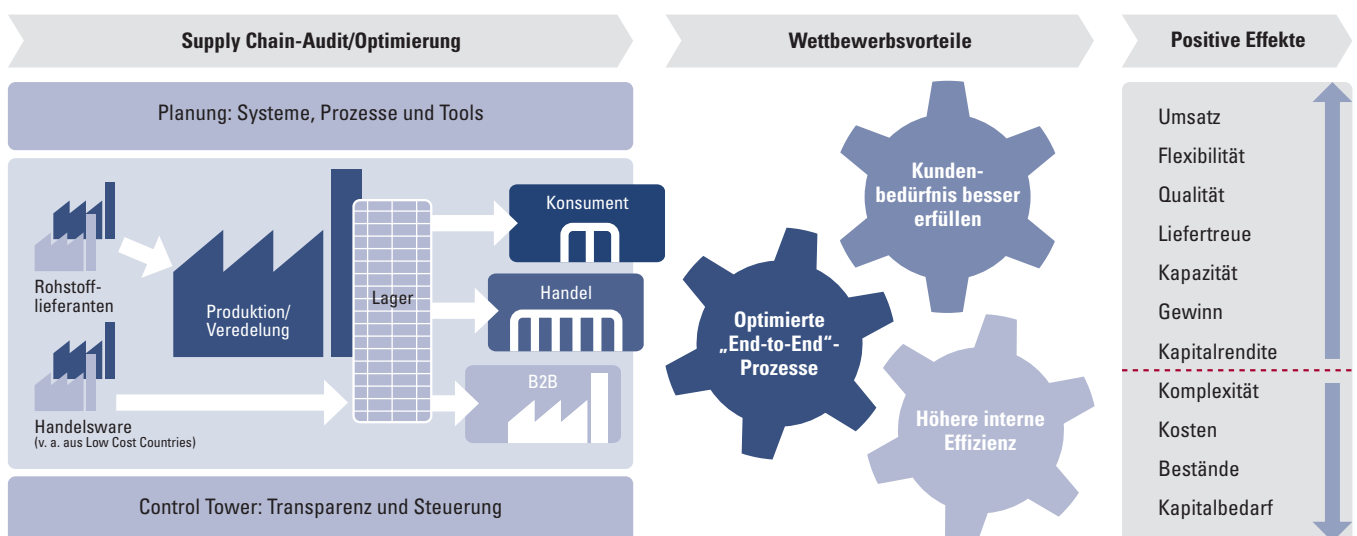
Supply Chain-Audit/Optimierung

Wettbewerbsvorteile

Positive Effekte

Planung: Systeme, Prozesse und Tools

Rohstofflieferanten

Handelsware
(v. a. aus Low Cost Countries)

Produktion/ Veredelung

Lager

Konsument

Handel

B2B

Control Tower: Transparenz und Steuerung

Kundenbedürfnis besser erfüllen

Optimierte „End-to-End"-Prozesse

Höhere interne Effizienz

Umsatz
Flexibilität
Qualität
Liefertreue
Kapazität
Gewinn
Kapitalrendite
Komplexität
Kosten
Bestände
Kapitalbedarf